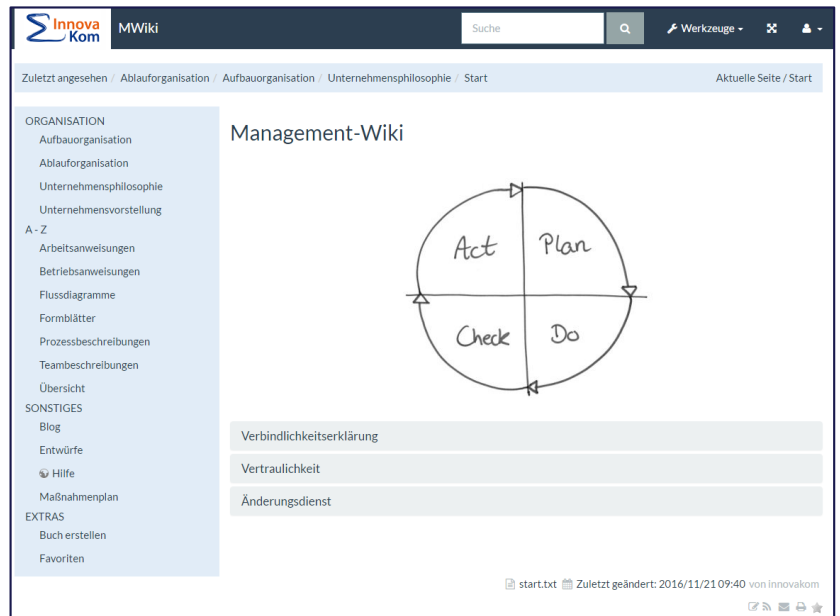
Innova Kom MWiki

Suche

Werkzeuge

Zuletzt angesehen / Ablauforganisation / Aufbauorganisation / Unternehmensphilosophie / Start

Aktuelle Seite / Start

ORGANISATION
Aufbauorganisation
Ablauforganisation
Unternehmensphilosophie
Unternehmensvorstellung
A - Z
Arbeitsanweisungen
Betriebsanweisungen
Flussdiagramme
Formblätter
Prozessbeschreibungen
Teambeschreibungen
Übersicht
SONSTIGES
Blog
Entwürfe
Hilfe
Maßnahmenplan
EXTRAS
Buch erstellen
Favoriten

Management-Wiki

Act
Plan
Check
Do

Verbindlichkeitserklärung

Vertraulichkeit

Änderungsdienst

start.txt Zuletzt geändert: 2016/11/21 09:40 von innovakom